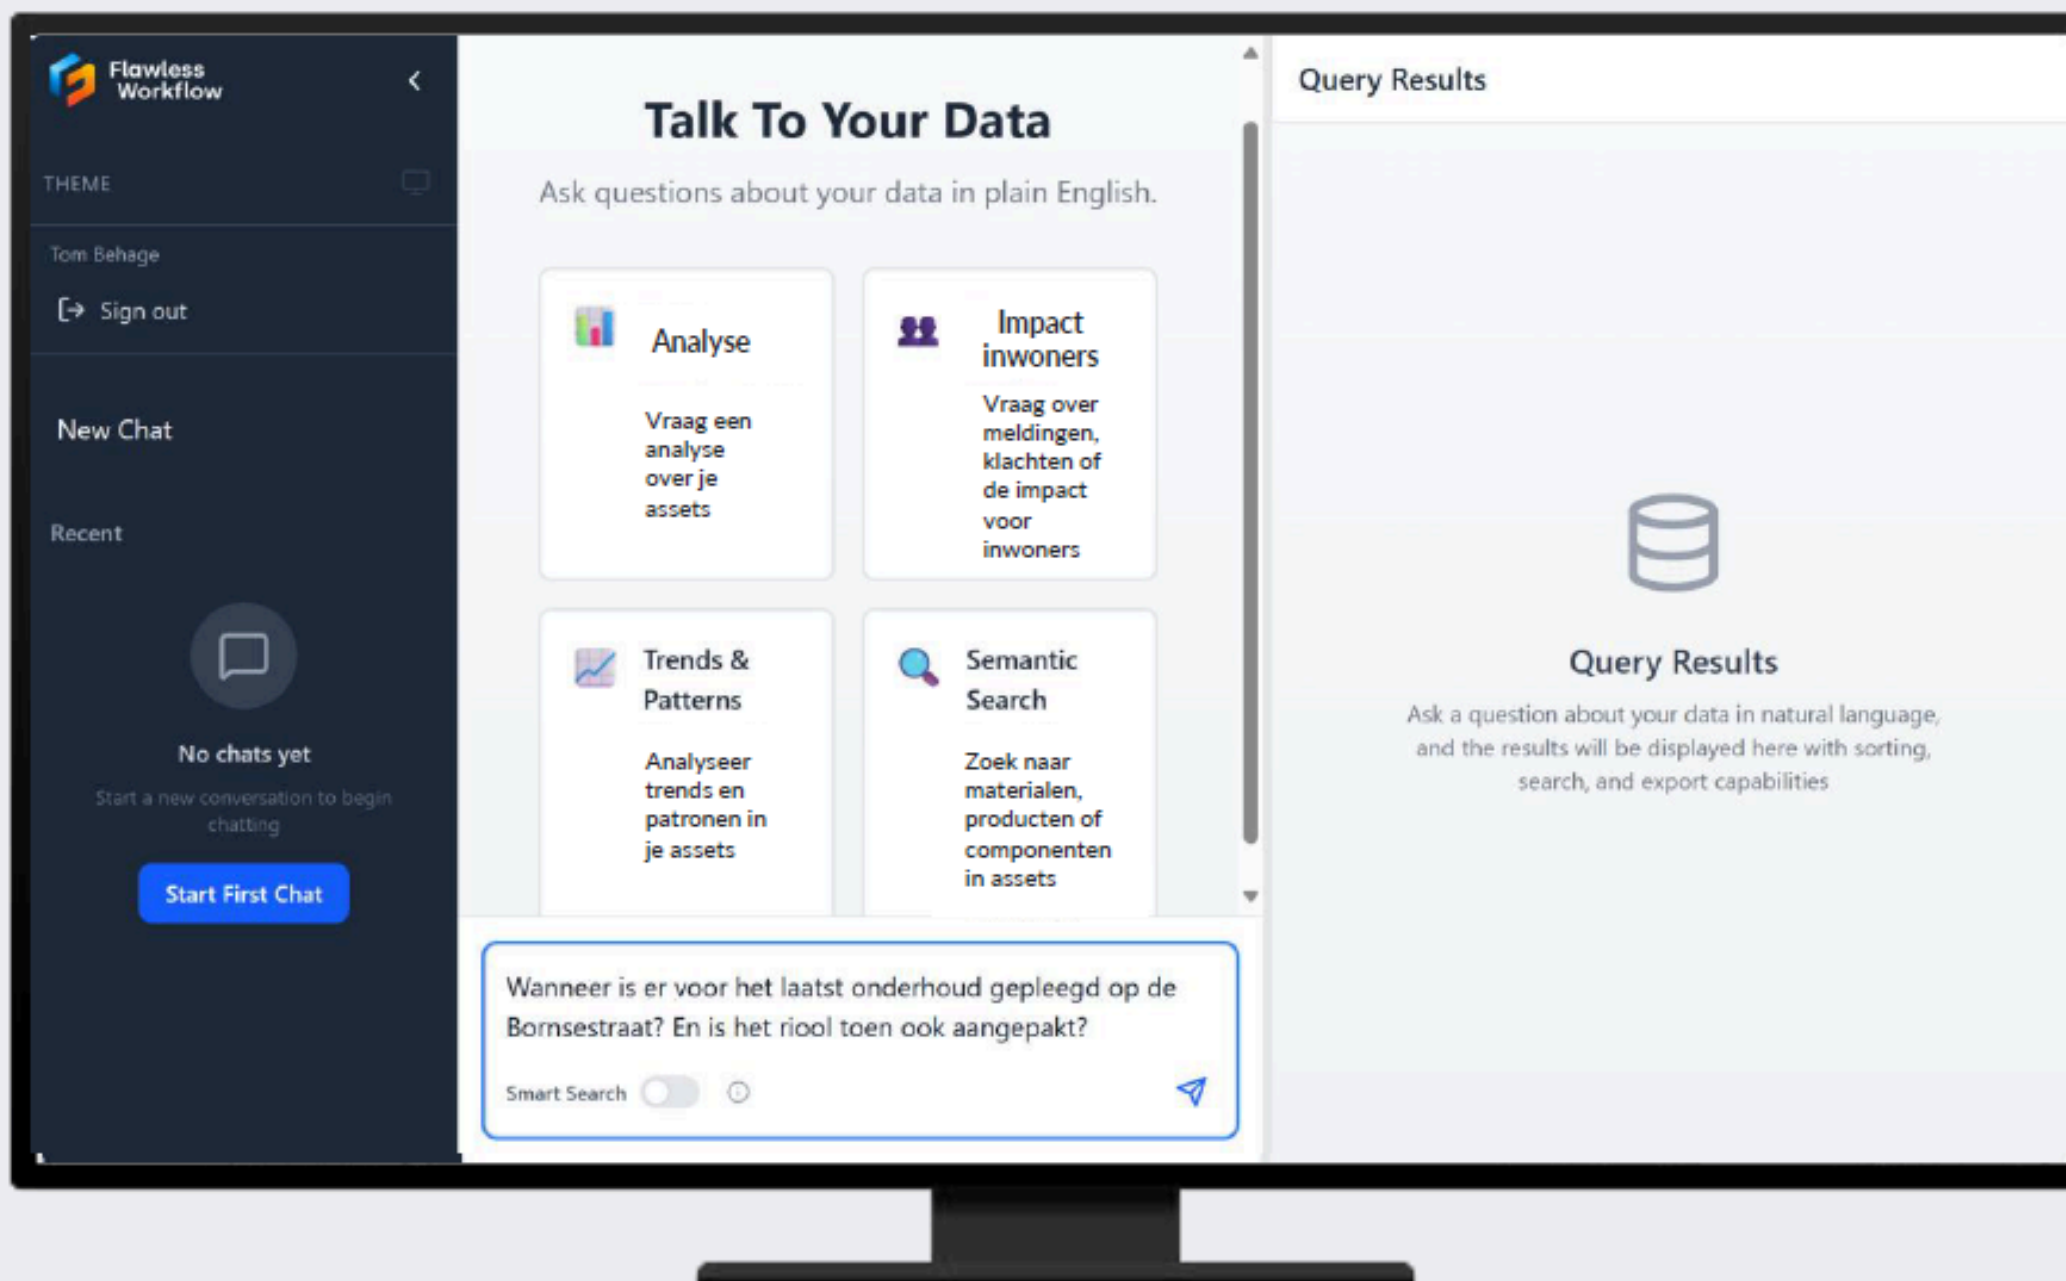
Flawless Workflow

THEME

Tom Behage

Sign out

New Chat

Recent

No chats yet

Start a new conversation to begin chatting

Start First Chat

Talk To Your Data

Ask questions about your data in plain English.

Analyse

Vraag een analyse over je assets

Impact inwoners

Vraag over meldingen, klachten of de impact voor inwoners

Trends & Patterns

Analyseer trends en patronen in je assets

Semantic Search

Zoek naar materialen, producten of componenten in assets

Wanneer is er voor het laatst onderhoud gepleegd op de Bornsestraat? En is het riool toen ook aangepakt?

Smart Search

Query Results

Query Results

Ask a question about your data in natural language, and the results will be displayed here with sorting, search, and export capabilities